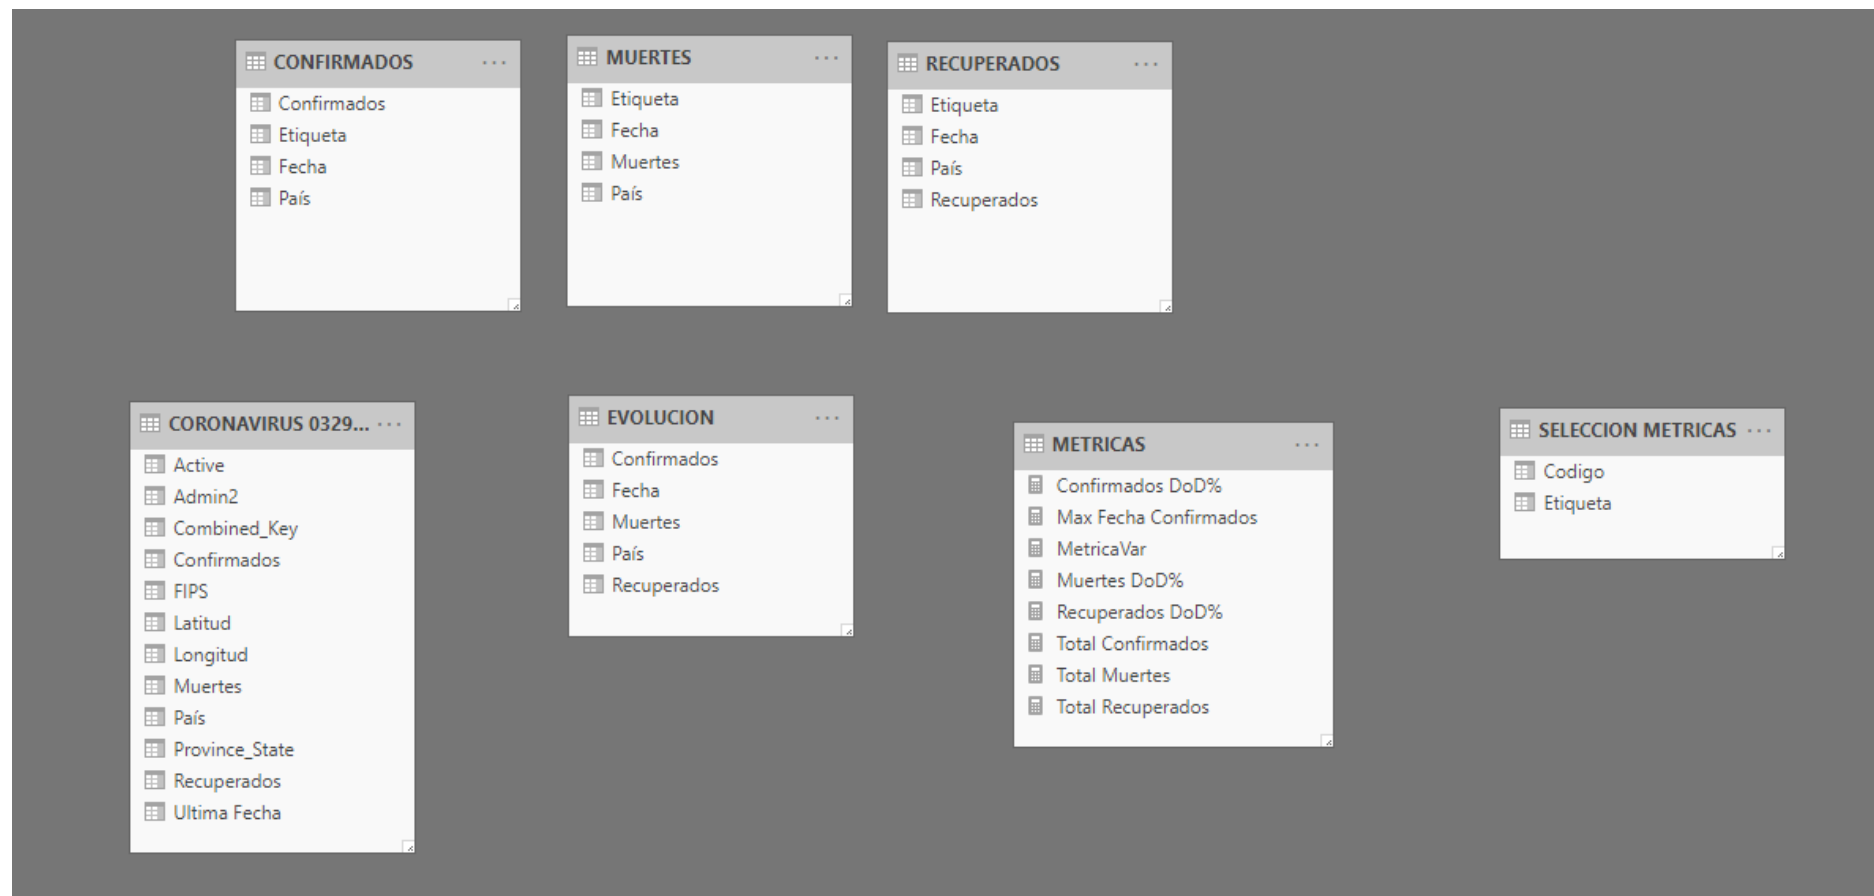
CONFIRMADOS ···
Confirmados
Etiqueta
Fecha
País

MUERTES ···
Etiqueta
Fecha
Muertes
País

RECUPERADOS ···
Etiqueta
Fecha
País
Recuperados

CORONAVIRUS 0329... ···
Active
Admin2
Combined_Key
Confirmados
FIPS
Latitud
Longitud
Muertes
País
Province_State
Recuperados
Ultima Fecha

EVOLUCION ···
Confirmados
Fecha
Muertes
País
Recuperados

METRICAS ···
Confirmados DoD%
Max Fecha Confirmados
MetricaVar
Muertes DoD%
Recuperados DoD%
Total Confirmados
Total Muertes
Total Recuperados

SELECCION METRICAS ···
Codigo
Etiqueta